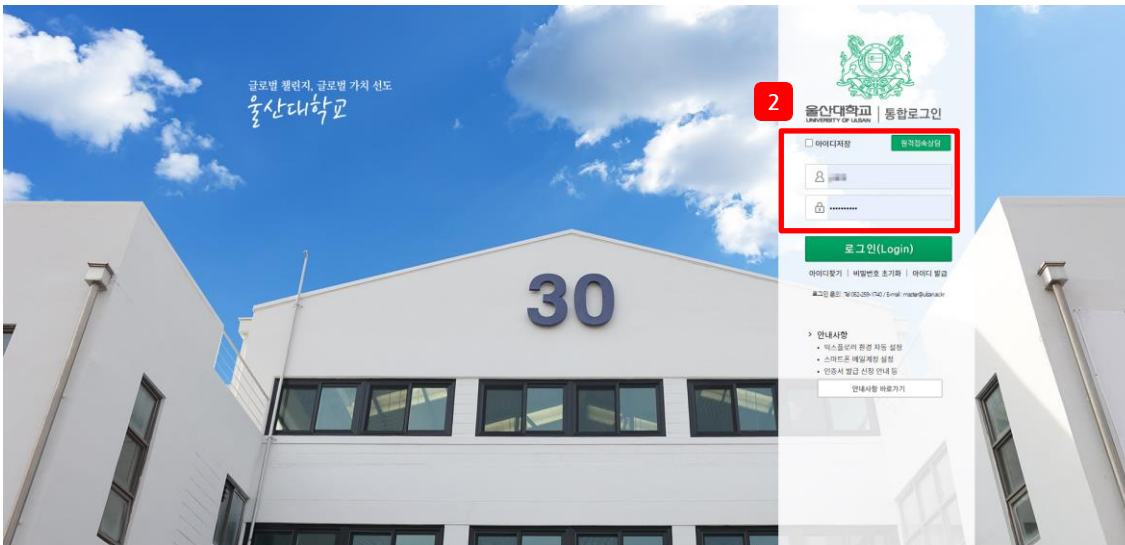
글로벌 챌린지, 글로벌 가치 선도
울산대학교

30

울산대학교 UNIVERSITY OF ULSAN | 통합로그인

2

아이디저장
원격접속상담

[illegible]
••••••••••

로그인(Login)

아이디찾기 | 비밀번호 초기화 | 아이디 발급

로그인 문의 : Tel 052-259-1740 / E-mail : master@ulsan.ac.kr

› 안내사항
• 익스플로러 환경 자동 설정
• 스마트폰 메일계정 설정
• 인증서 발급 신청 안내 등

안내사항 바로가기